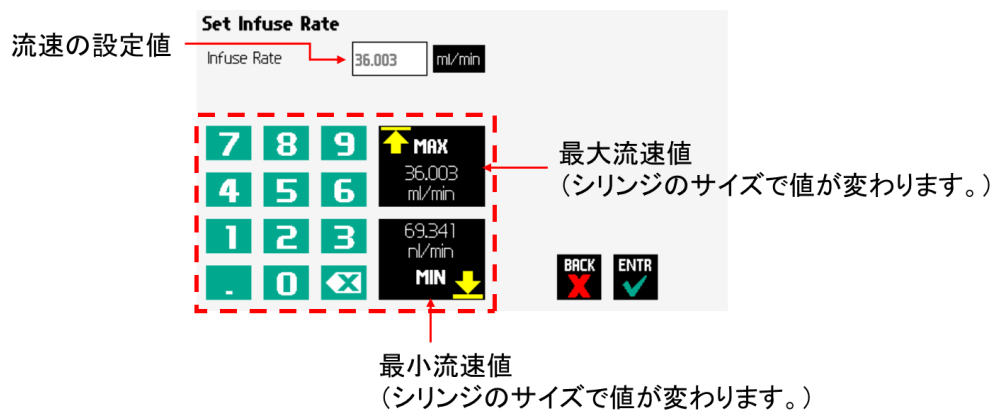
Set Infuse Rate

流速の設定値

Infuse Rate 36.003 ml/min

7 8 9
4 5 6
1 2 3
. 0

MAX
36.003
ml/min

69.341
nl/min
MIN

最大流速値
（シリンジのサイズで値が変わります。）

BACK ENTR

最小流速値
（シリンジのサイズで値が変わります。）